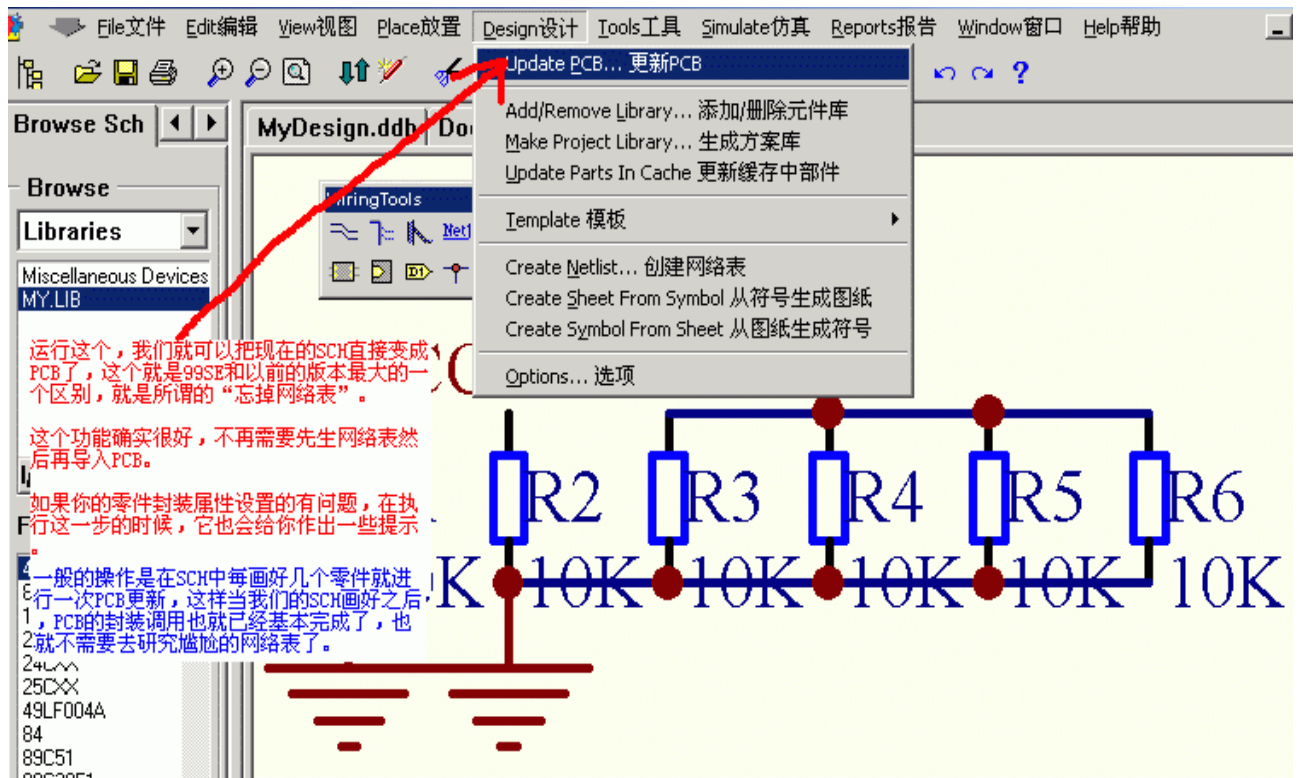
File文件 Edit编辑 View视图 Place放置 Design设计 Tools工具 Simulate仿真 Reports报告 Window窗口 Help帮助

Browse Sch

Browse

Libraries

Miscellaneous Devices
MY.LIB

MyDesign.ddb Doc

WiringTools

Net1

D1

Update PCB... 更新PCB
Add/Remove Library... 添加/删除元件库
Make Project Library... 生成方案库
Update Parts In Cache 更新缓存中部件
Template 模板
Create Netlist... 创建网络表
Create Sheet From Symbol 从符号生成图纸
Create Symbol From Sheet 从图纸生成符号
Options... 选项

运行这个，我们就可以把现在的SCH直接变成PCB了，这个就是99SE和以前的版本最大的一个区别，就是所谓的“忘掉网络表”。

这个功能确实很好，不再需要先生网络表然后再导入PCB。

如果你的零件封装属性设置的有问题，在执行这一步的时候，它也会给你作出一些提示。

一般的操作是在SCH中每画好几个零件就进行一次PCB更新，这样当我们的SCH画好之后，PCB的封装调用也就已经基本完成了，也就不需要去研究尴尬的网络表了。

R2 R3 R4 R5 R6
K 10K 10K 10K 10K 10K

24CXX
25CXX
49LF004A
84
89C51